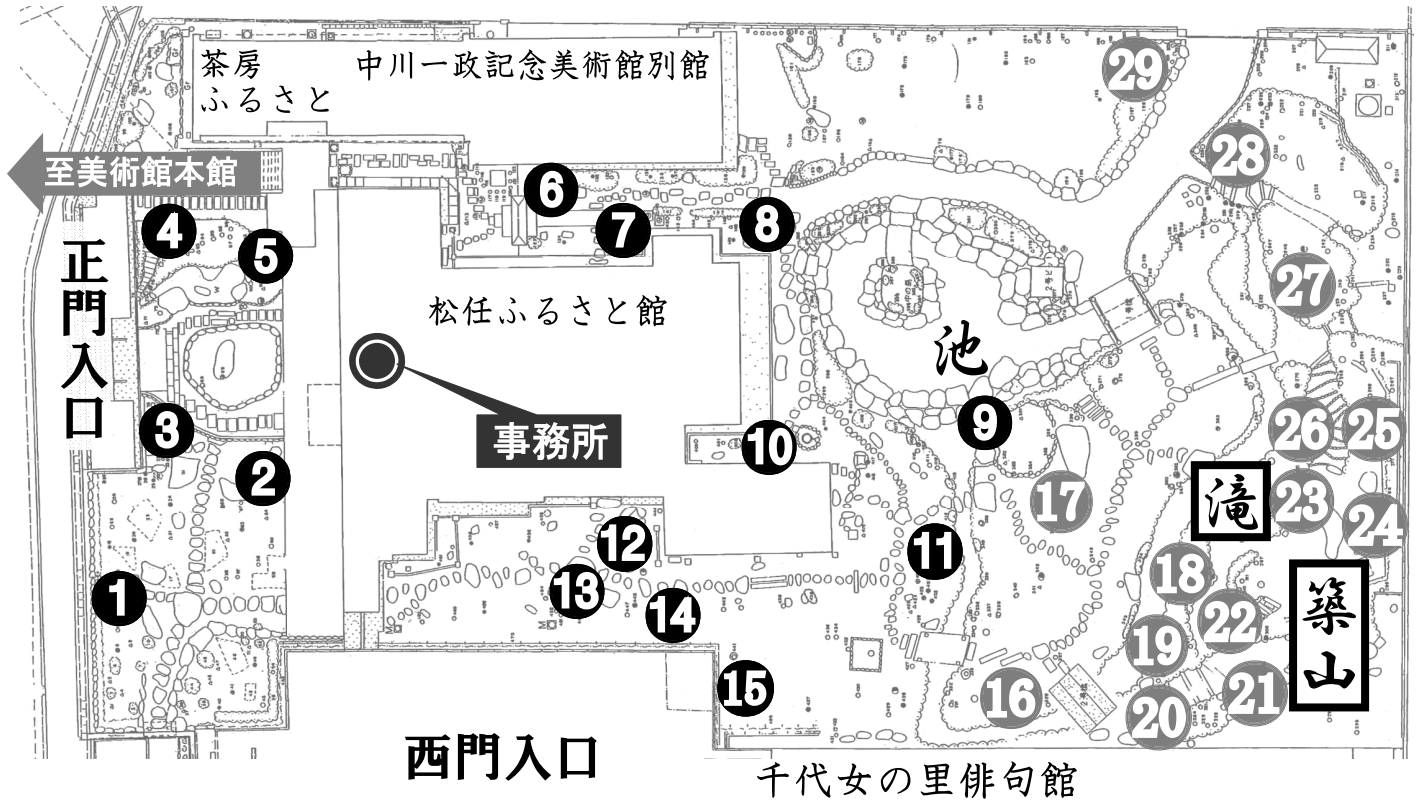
茶房
ふるさと

中川一政記念美術館別館

至美術館本館

正門入口

松任ふるさと館

事務所

池

滝

築山

西門入口

千代女の里俳句館

1
2
3
4
5
6
7
8
9
10
11
12
13
14
15
16
17
18
19
20
21
22
23
24
25
26
27
28
29